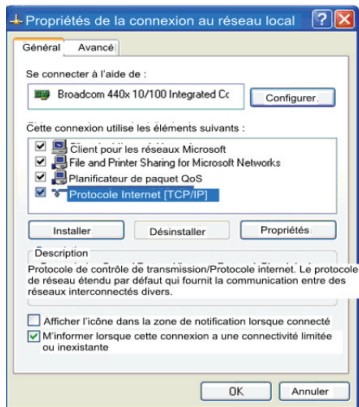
Propriétés de la connexion au réseau local

Général
Avancé

Se connecter à l'aide de :

Broadcom 440x 10/100 Integrated Cc
Configurer

Cette connexion utilise les éléments suivants :

Client pour les réseaux Microsoft
File and Printer Sharing for Microsoft Networks
Planificateur de paquet QoS
Protocole Internet [TCP/IP]

Installer
Désinstaller
Propriétés

Description
Protocole de contrôle de transmission/Protocole internet. Le protocole de réseau étendu par défaut qui fournit la communication entre des réseaux interconnectés divers.

Afficher l'icône dans la zone de notification lorsque connecté
M'informer lorsque cette connexion a une connectivité limitée ou inexistante

OK
Annuler